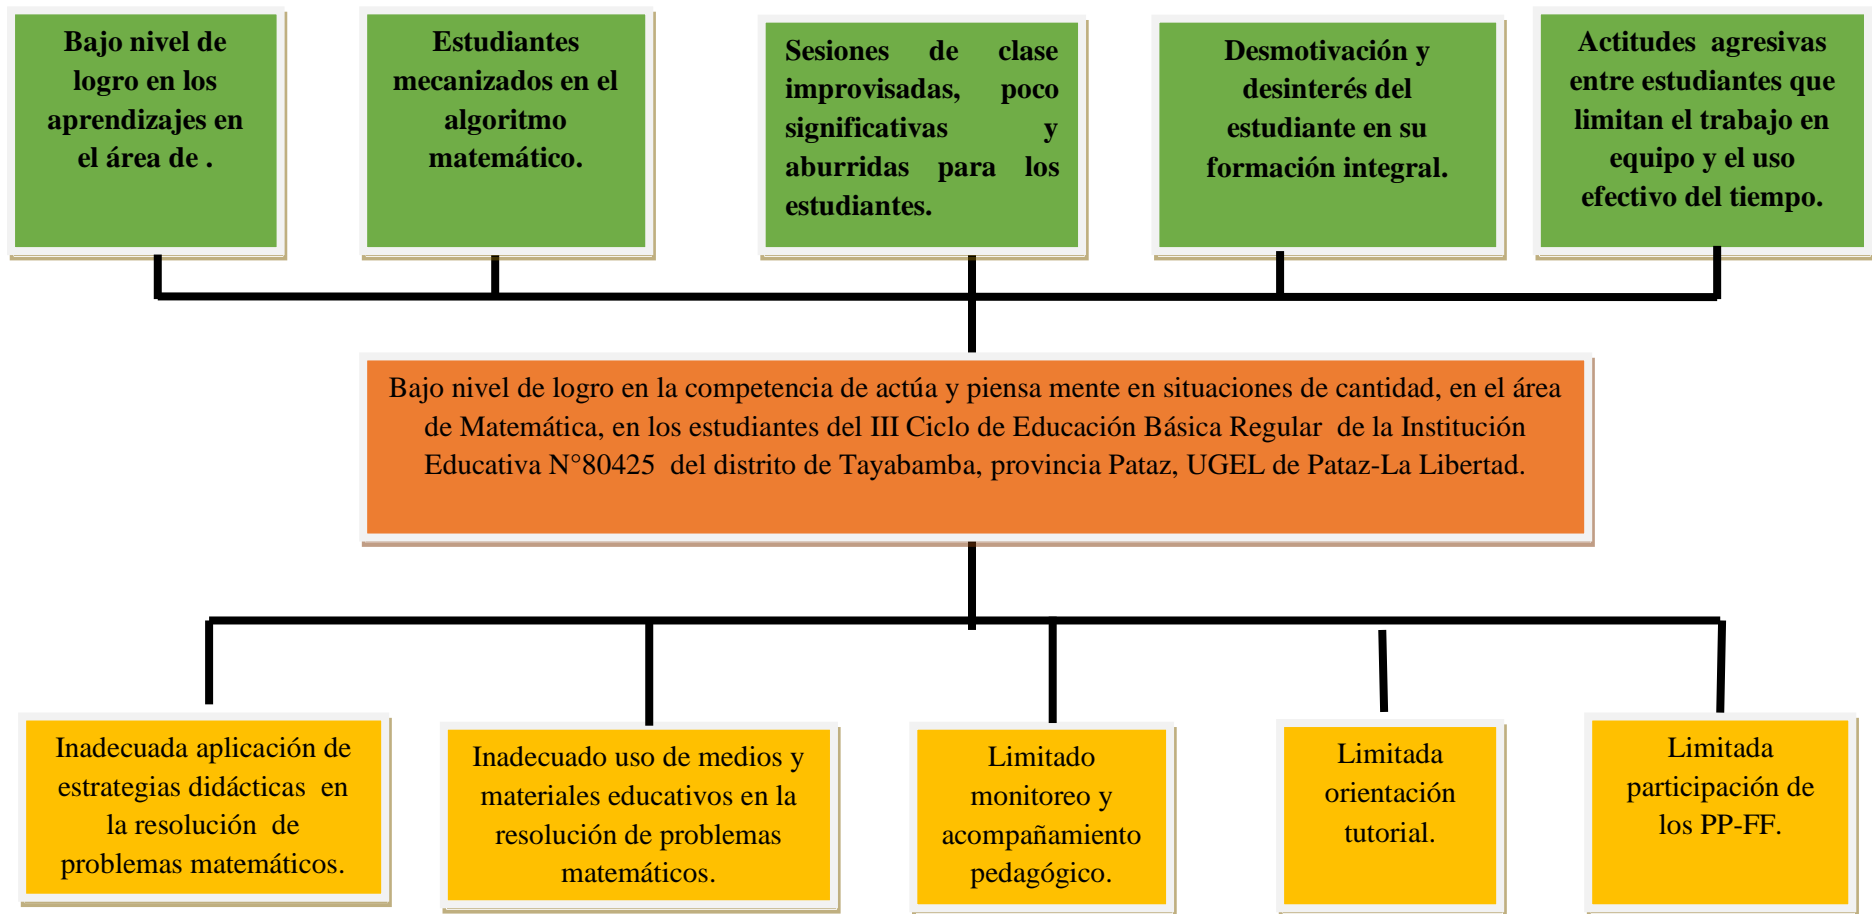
Bajo nivel de logro en los aprendizajes en el área de .

Estudiantes mecanizados en el algoritmo matemático.

Sesiones de clase improvisadas, poco significativas y aburridas para los estudiantes.

Desmotivación y desinterés del estudiante en su formación integral.

Actitudes agresivas entre estudiantes que limitan el trabajo en equipo y el uso efectivo del tiempo.

Bajo nivel de logro en la competencia de actúa y piensa mente en situaciones de cantidad, en el área de Matemática, en los estudiantes del III Ciclo de Educación Básica Regular de la Institución Educativa N°80425 del distrito de Tayabamba, provincia Pataz, UGEL de Pataz-La Libertad.

Inadecuada aplicación de estrategias didácticas en la resolución de problemas matemáticos.

Inadecuado uso de medios y materiales educativos en la resolución de problemas matemáticos.

Limitado monitoreo y acompañamiento pedagógico.

Limitada orientación tutorial.

Limitada participación de los PP-FF.